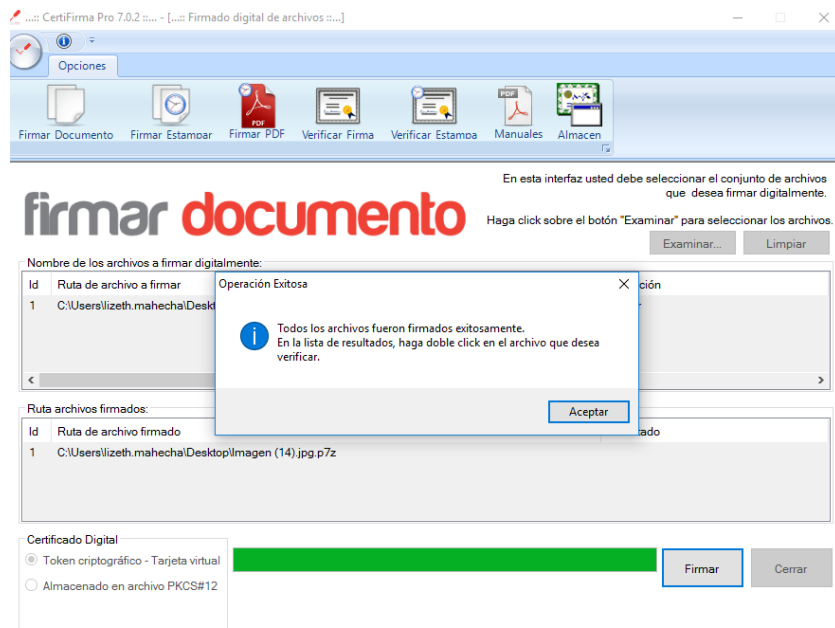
..:: CertiFirma Pro 7.0.2 ::... - [..:: Firmado digital de archivos ::...]

Opciones

Firmar Documento
Firmar Estampar
PDF
Firmar PDF
Verificar Firma
Verificar Estampa
PDF
Manuales
Almacen

En esta interfaz usted debe seleccionar el conjunto de archivos que desea firmar digitalmente.

firmar documento

Haga click sobre el botón "Examinar" para seleccionar los archivos.

Examinar...
Limpiar

Nombre de los archivos a firmar digitalmente:

| Id | Ruta de archivo a firmar | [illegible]ción |
|---|---|---|
| 1 | C:\Users\lizeth.mahecha\Deskto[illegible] | |

Operación Exitosa

Todos los archivos fueron firmados exitosamente.
En la lista de resultados, haga doble click en el archivo que desea verificar.

Aceptar

Ruta archivos firmados:

| Id | Ruta de archivo firmado | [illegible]tado |
|---|---|---|
| 1 | C:\Users\lizeth.mahecha\Desktop\Imagen (14).jpg.p7z | |

Certificado Digital
Token criptográfico - Tarjeta virtual
Almacenado en archivo PKCS#12

Firmar
Cerrar